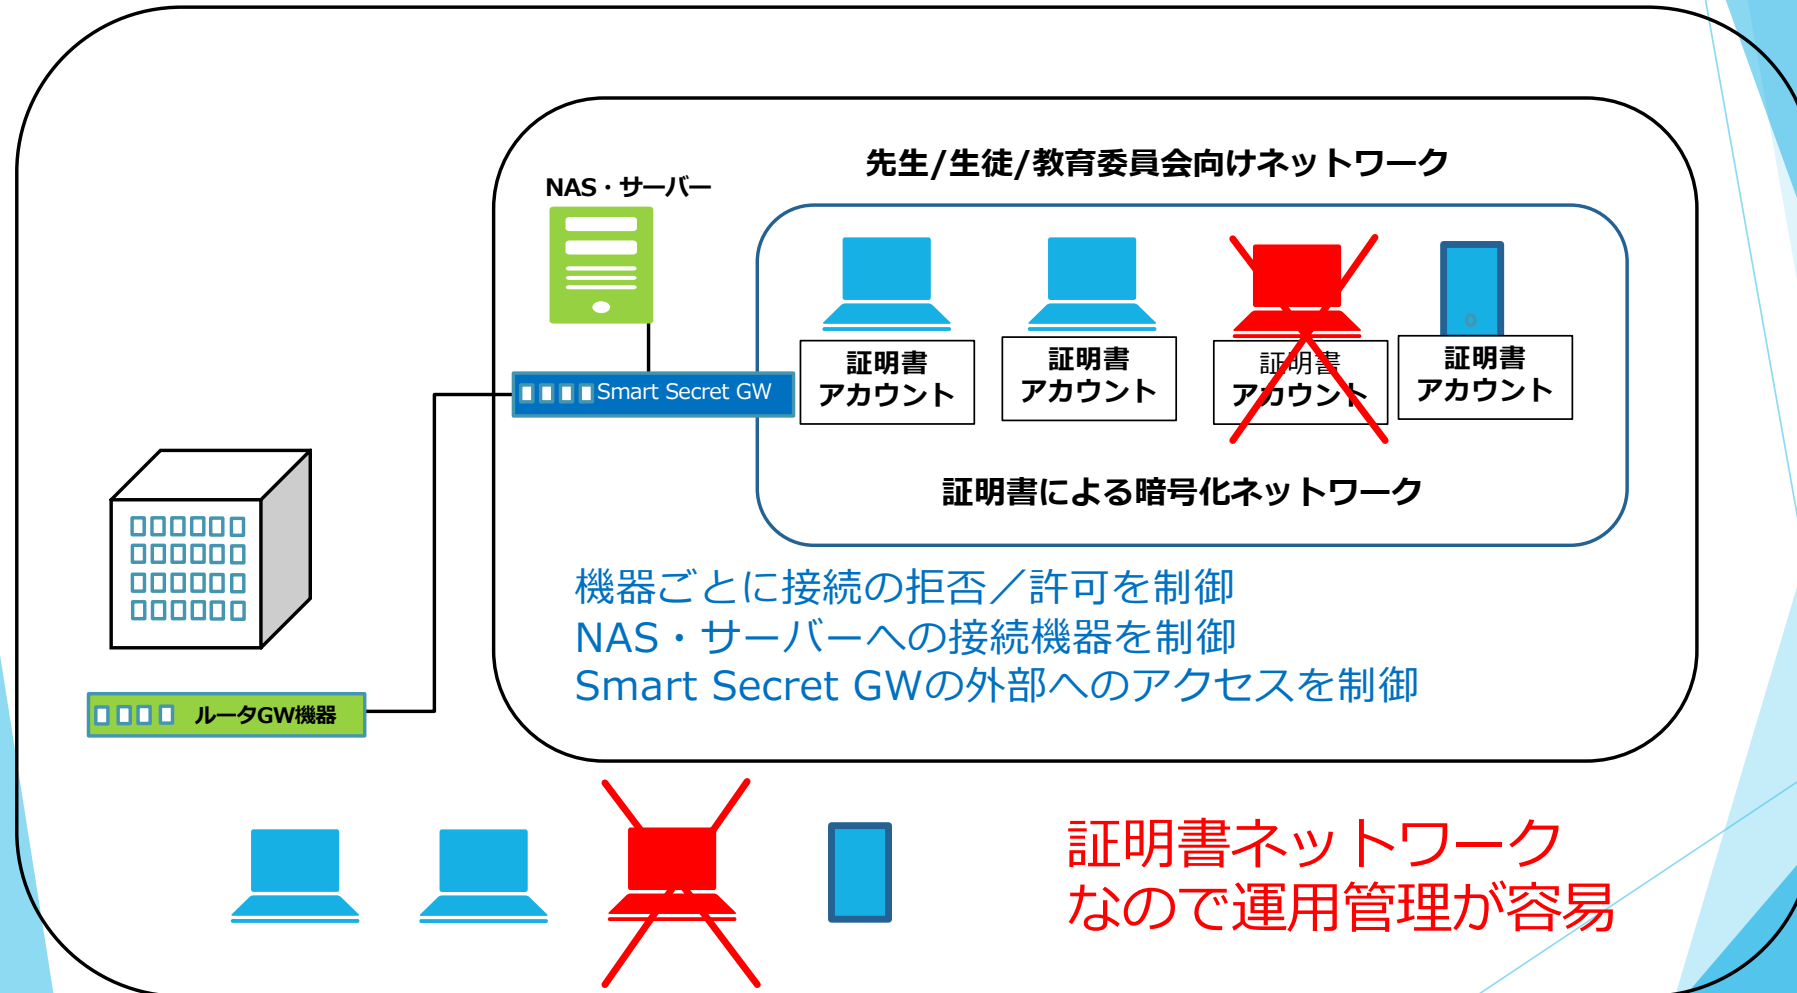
先生/生徒/教育委員会向けネットワーク

NAS・サーバー

Smart Secret GW

証明書
アカウント

証明書
アカウント

証明書
アカウント

証明書
アカウント

証明書による暗号化ネットワーク

機器ごとに接続の拒否／許可を制御
NAS・サーバーへの接続機器を制御
Smart Secret GWの外部へのアクセスを制御

ルータGW機器

証明書ネットワーク
なので運用管理が容易